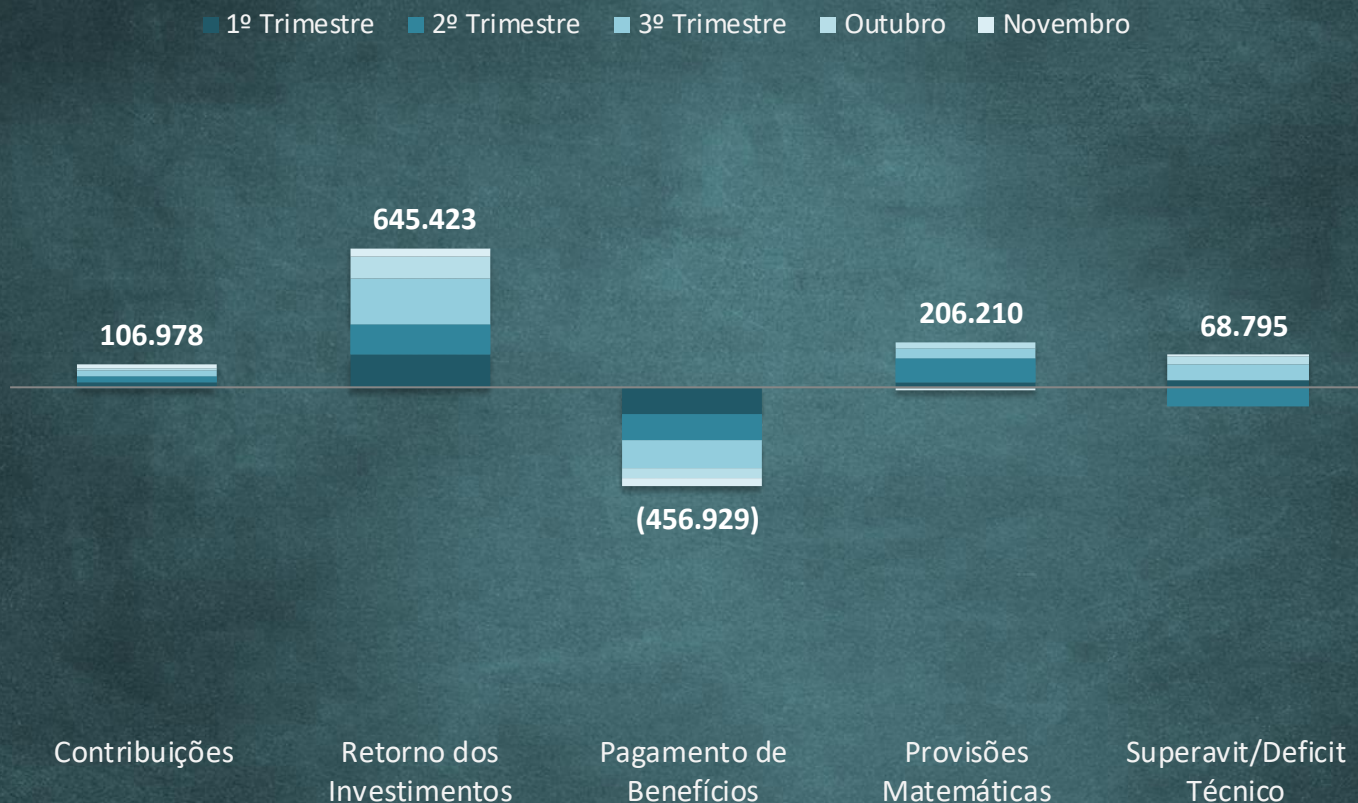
1º Trimestre 2º Trimestre 3º Trimestre Outubro Novembro

106.978

645.423

(456.929)

206.210

68.795

Contribuições

Retorno dos Investimentos

Pagamento de Benefícios

Provisões Matemáticas

Superavit/Deficit Técnico